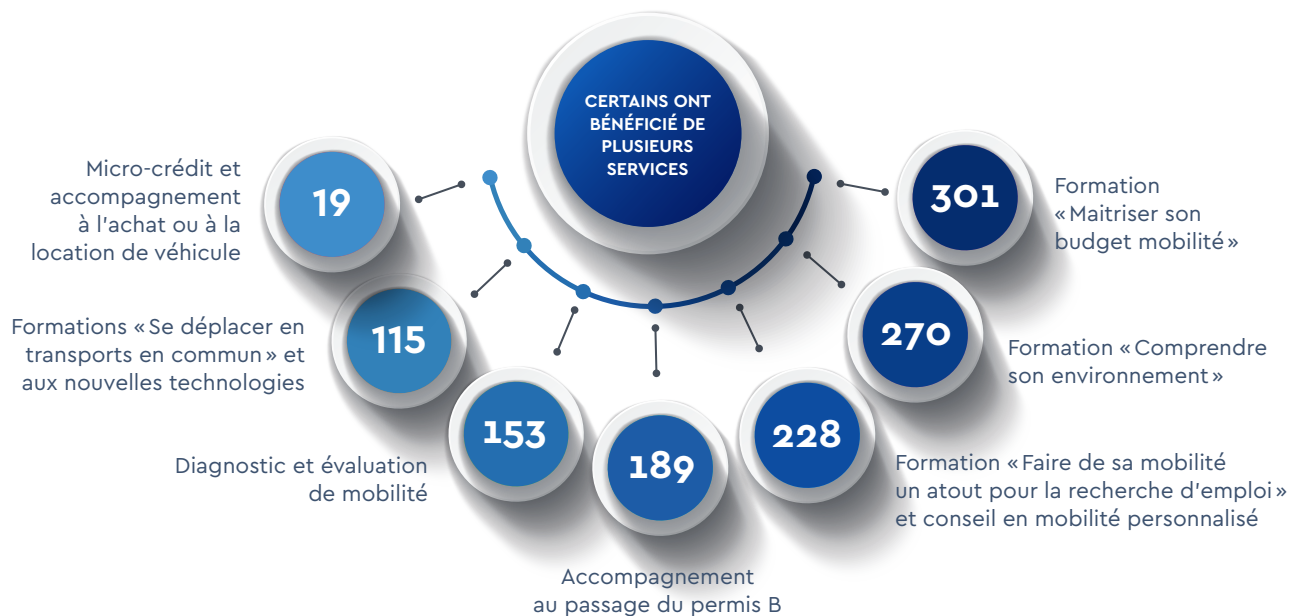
CERTAINS ONT BÉNÉFICIÉ DE PLUSIEURS SERVICES

19

Micro-crédit et accompagnement à l'achat ou à la location de véhicule

115

Formations « Se déplacer en transports en commun » et aux nouvelles technologies

153

Diagnostic et évaluation de mobilité

189

Accompagnement au passage du permis B

228

Formation « Faire de sa mobilité un atout pour la recherche d'emploi » et conseil en mobilité personnalisé

270

Formation « Comprendre son environnement »

301

Formation « Maitriser son budget mobilité »